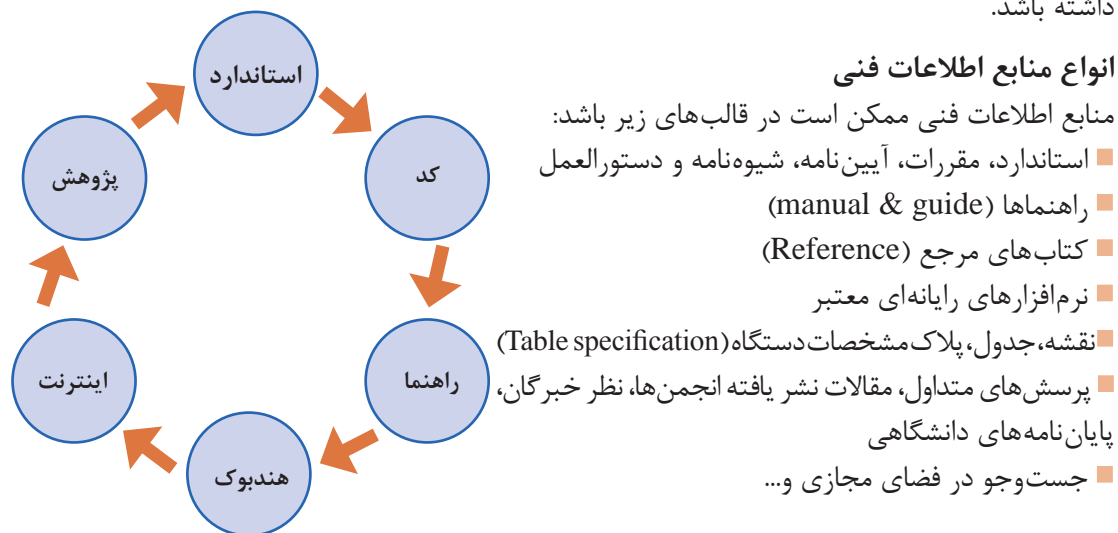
داشته باشد.

انواع منابع اطلاعات فنی

منابع اطلاعات فنی ممکن است در قالب‌های زیر باشد:

استاندارد، مقررات، آیین‌نامه، شیوه‌نامه و دستورالعمل

راهنماها (manual & guide)

کتاب‌های مرجع (Reference)

نرم‌افزارهای رایانه‌ای معتبر

نقشه، جدول، پلاک مشخصات دستگاه (Table specification)

پرسش‌های متداول، مقالات نشر یافته انجمن‌ها، نظر خبرگان، پایان‌نامه‌های دانشگاهی

جست‌وجو در فضای مجازی و...

استاندارد

کد

راهنما

هندبوک

اینترنت

پژوهش